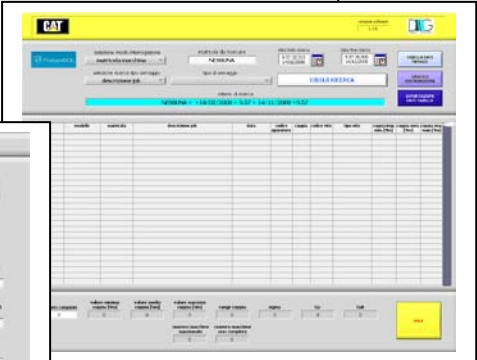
CAT

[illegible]

DIG

selezione modo interrogazione

matricola macchina

matricola da ricercare

NESSUNA

data inizio ricerca

data fine ricerca

selezione ricerca tipo ventaggio

descrizione job

tipo di ventaggio

ESEGUI RICERCA

criterio di ricerca

NESSUNA + 14/02/2008 + 5.37 + 14/11/2008 + 5.37

modello

matricola

descrizione job

data

tipo velo

EXIT